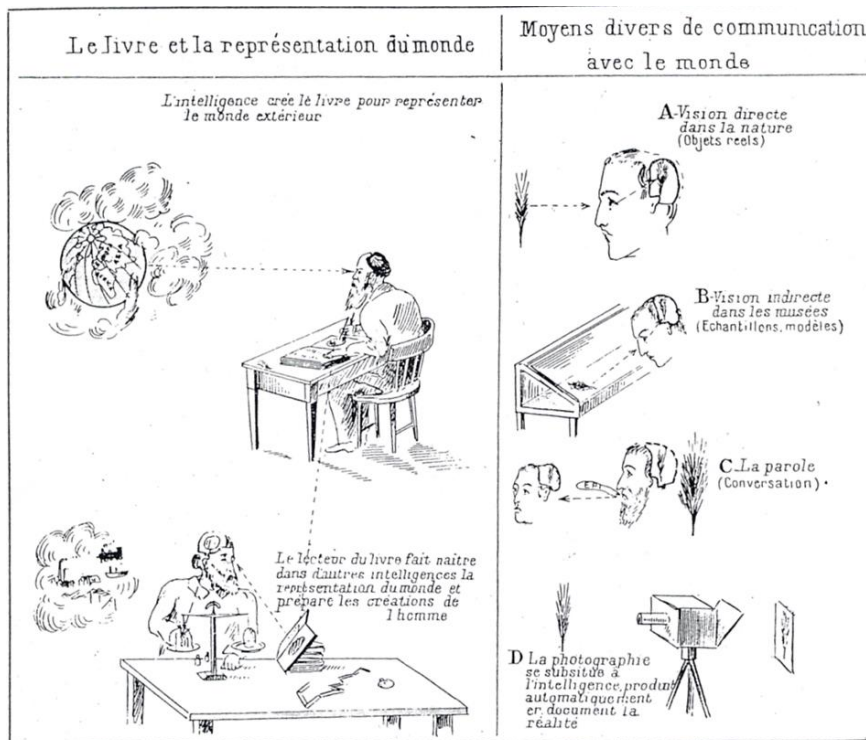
| Le livre et la représentation du monde | Moyens divers de communication avec le monde |
|---|---|

L'intelligence crée le livre pour représenter le monde extérieur

Le lecteur du livre fait naitre dans d'autres intelligences la représentation du monde et prépare les créations de l'homme

A-Vision directe dans la nature (Objets reels)

B-Vision indirecte dans les musées (Echantillons, modèles)

C-La parole (Conversation).

D La photographie se subsitue à l'intelligence, produit automatiquement un document la réalité